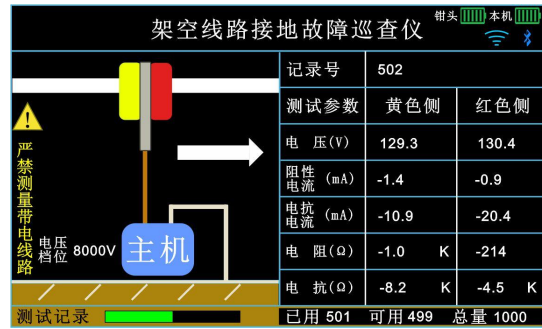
架空线路接地故障巡查仪

钳头 本机

严禁测量带电线路

电压档位 8000V

主机

| 记录号 | 502 | |
|---|---|---|
| 测试参数 | 黄色侧 | 红色侧 |
| 电 压(V) | 129.3 | 130.4 |
| 阻性电流 (mA) | -1.4 | -0.9 |
| 电抗电流 (mA) | -10.9 | -20.4 |
| 电 阻(Ω) | -1.0 K | -214 |
| 电 抗(Ω) | -8.2 K | -4.5 K |

测试记录

已用 501 可用 499 总量 1000